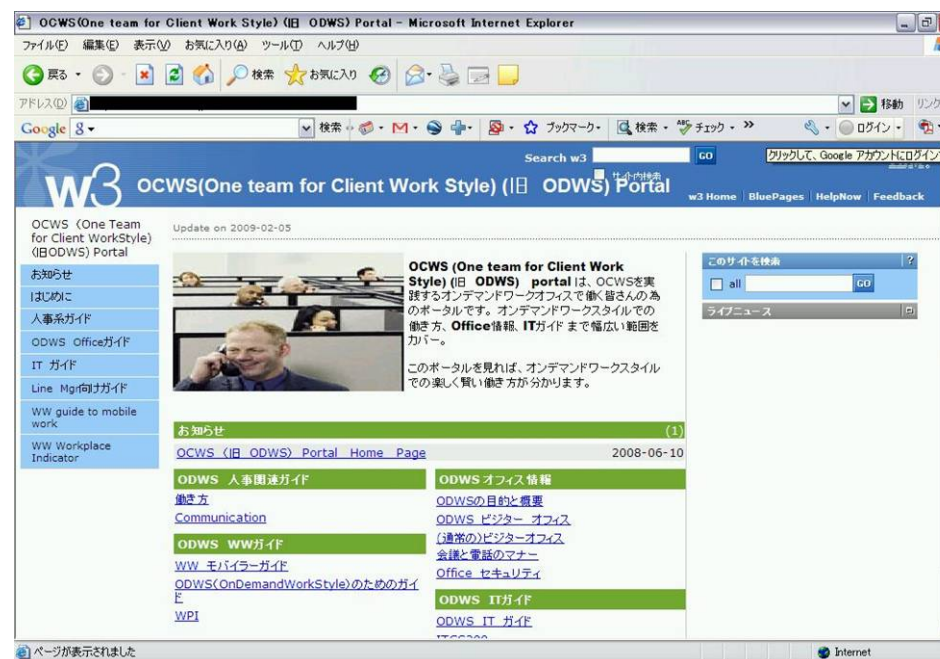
OCWS(One team for Client Work Style) (旧 ODWS) Portal - Microsoft Internet Explorer

ファイル(F) 編集(E) 表示(V) お気に入り(A) ツール(T) ヘルプ(H)

戻る 検索 お気に入り

アドレス(D)

移動 リンク

Google 8 検索 ブックマーク 検索 チェック ログイン

Search w3 GO クリックして、Google アカウントにログイン

w3 OCWS(One team for Client Work Style) (旧 ODWS) Portal

サイト内検索

w3 Home | BluePages | HelpNow | Feedback

OCWS (One Team for Client WorkStyle) (旧ODWS) Portal

お知らせ
はじめに
人事系ガイド
ODWS Officeガイド
IT ガイド
Line Mgr向けガイド
WW guide to mobile work
WW Workplace Indicator

Update on 2009-02-05

OCWS (One team for Client Work Style) (旧 ODWS) portal は、OCWSを実践するオンデマンドワークオフィスで働く皆さんの為のポータルです。オンデマンドワークスタイルでの働き方、Office情報、ITガイド まで幅広い範囲をカバー。

このポータルを見れば、オンデマンドワークスタイルでの楽しく賢い働き方が分かります。

このサイトを検索
all GO
ライブニュース

お知らせ (1)
OCWS (旧 ODWS) Portal Home Page 2008-06-10

ODWS 人事関連ガイド
働き方
Communication

ODWS WWガイド
WW モバイラーガイド
ODWS(OnDemandWorkStyle)のためのガイド
WPI

ODWS オフィス情報
ODWSの目的と概要
ODWS ビジター オフィス
(通常の)ビジターオフィス
会議と電話のマナー
Office セキュリティ

ODWS ITガイド
ODWS IT ガイド
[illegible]

ページが表示されました

Internet